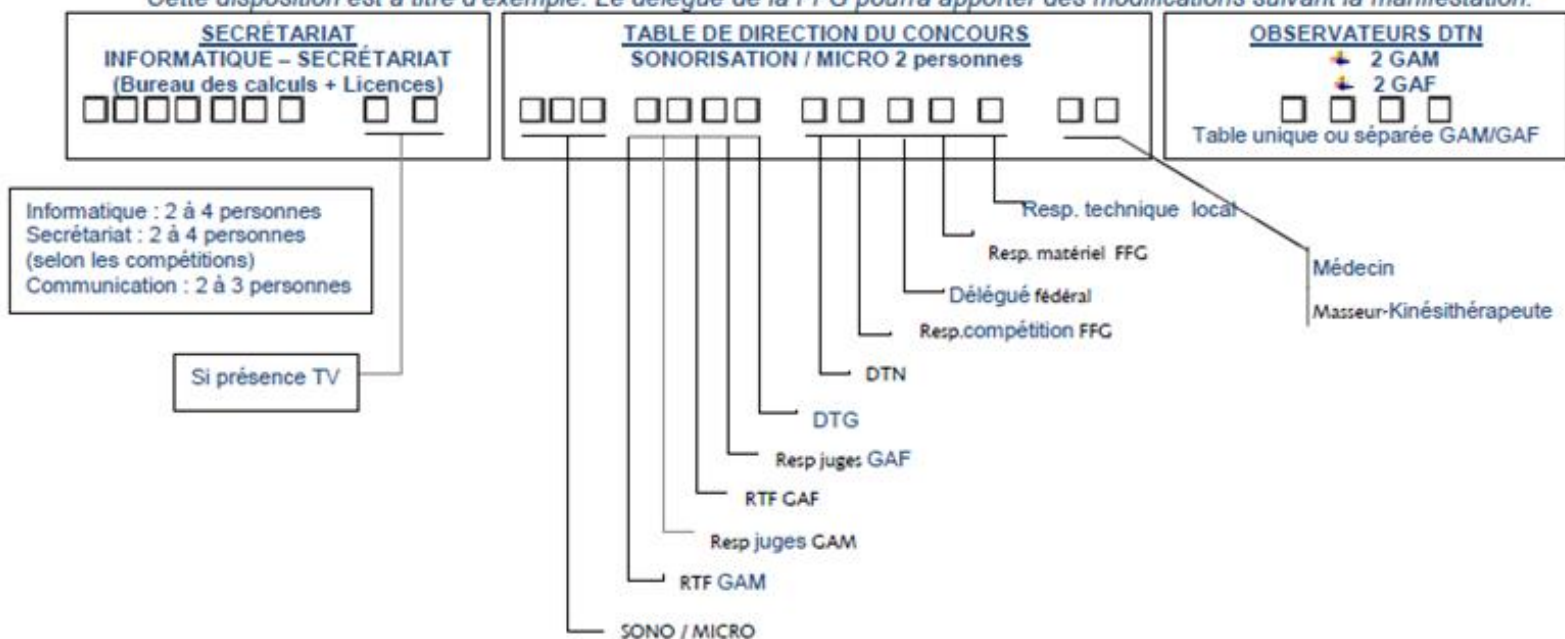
Cette disposition est à titre d'exemple. Le délégué de la FFG pourra apporter des modifications suivant la manifestation.

SECRÉTARIAT
INFORMATIQUE – SECRÉTARIAT
(Bureau des calculs + Licences)

TABLE DE DIRECTION DU CONCOURS
SONORISATION / MICRO 2 personnes

OBSERVATEURS DTN
2 GAM
2 GAF
Table unique ou séparée GAM/GAF

Informatique : 2 à 4 personnes
Secrétariat : 2 à 4 personnes
(selon les compétitions)
Communication : 2 à 3 personnes

Si présence TV

Resp. technique local

Resp. matériel FFG

Délégué fédéral

Resp.compétition FFG

DTN

DTG

Resp juges GAF

RTF GAF

Resp juges GAM

RTF GAM

SONO / MICRO

Médecin

Masseur-Kinésithérapeute